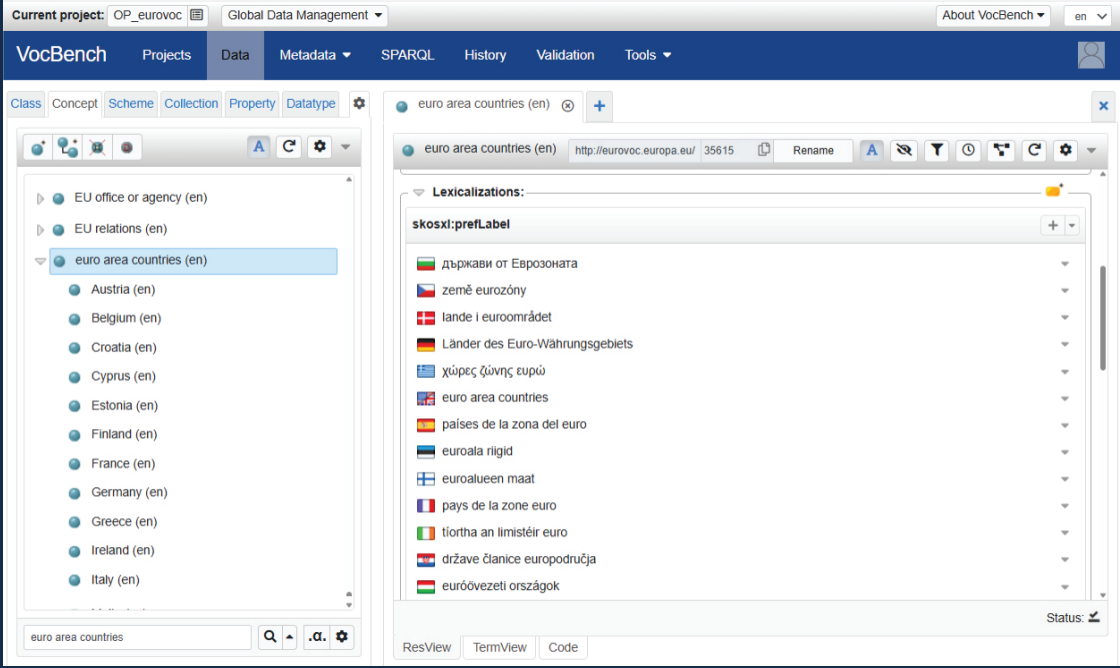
Current project: OP_eurovoc
Global Data Management
About VocBench
en

VocBench
Projects
Data
Metadata
SPARQL
History
Validation
Tools

Class
Concept
Scheme
Collection
Property
Datatype

A

EU office or agency (en)
EU relations (en)
euro area countries (en)
Austria (en)
Belgium (en)
Croatia (en)
Cyprus (en)
Estonia (en)
Finland (en)
France (en)
Germany (en)
Greece (en)
Ireland (en)
Italy (en)

euro area countries
.α.

euro area countries (en)
+
×

euro area countries (en)
http://eurovoc.europa.eu/
35615
Rename
A

Lexicalizations:
skosxl:prefLabel
+

държави от Еврозоната
země eurozóny
lande i euroområdet
Länder des Euro-Währungsgebiets
χώρες ζώνης ευρώ
euro area countries
países de la zona del euro
euroala riigid
euroalueen maat
pays de la zone euro
tíortha an limistéir euro
države članice europodručja
euróövezeti országok

Status:

ResView
TermView
Code